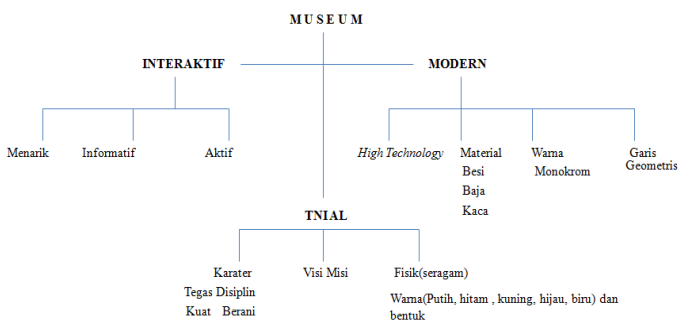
M U S E U M

INTERAKTIF

MODERN

Menarik

Informatif

Aktif

High Technology

Material
Besi
Baja
Kaca

Warna
Monokrom

Garis
Geometris

TNIAL

Karater
Tegas Disiplin
Kuat Berani

Visi Misi

Fisik(seragam)

Warna(Putih, hitam , kuning, hijau, biru) dan bentuk